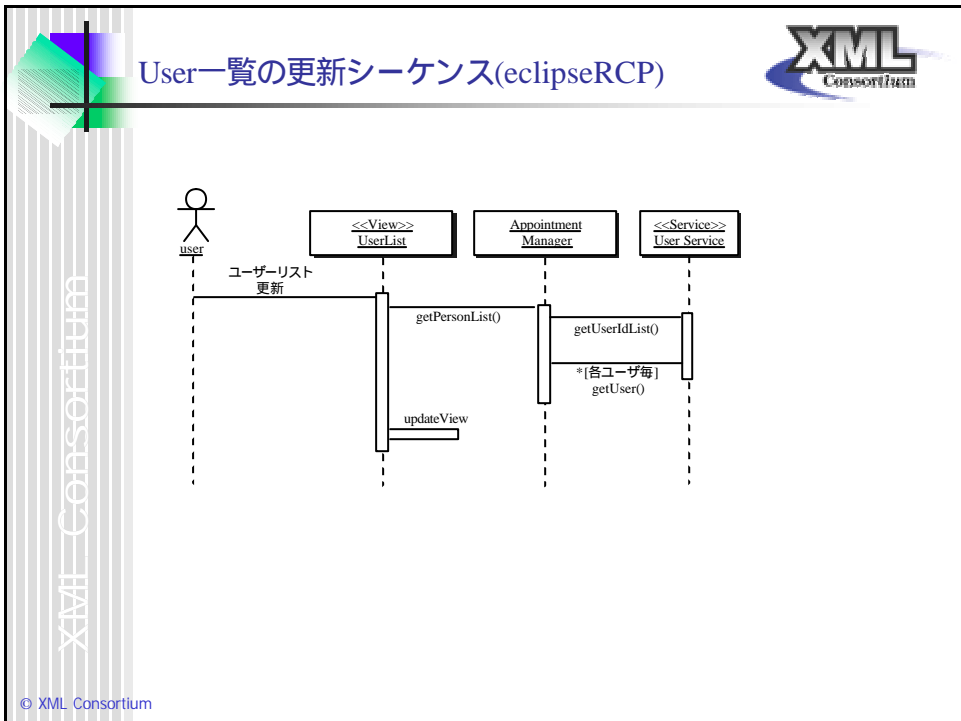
User一覧の更新シーケンス(eclipseRCP)

XML Consortium

user

<<View>>
UserList

Appointment
Manager

<<Service>>
User Service

ユーザーリスト
更新

getPersonList()

getUserIdList()

*[各ユーザ毎]
getUser()

updateView

XML Consortium

© XML Consortium